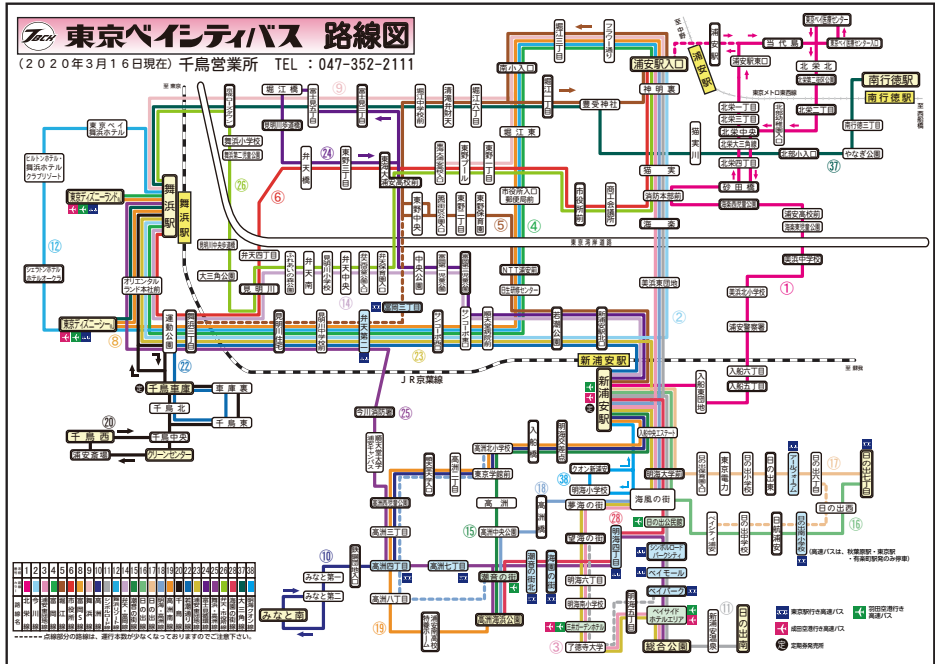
東京ベイシティバス　路線図

（２０２０年３月１６日現在）千鳥営業所　TEL：047-352-2111

至 東京
至 市川
堀江橋
東京メトロ東西線
当代島
北栄北
南行徳駅
浦安駅入口
浦安駅
神明東
北栄二丁目
北栄三丁目
北栄中央
北栄一丁目
浦安駅東口
猫実
北栄四丁目
堀江東
豊受神社
市役所入口
郵便局前
境川
猫実
NTT浦安前
舞浜駅
東京ディズニーランド
東京ベイ舞浜ホテル
東京ディズニーシー
オリエンタルランド本社前
大三角公園
弁天四丁目
見明川
弁天橋
富士見橋
東野三丁目
東野中央
東野二丁目
東野一丁目
堀江二丁目
堀江六丁目
浦安橋
美浜東団地
入船北
入船六丁目
入船五丁目
新浦安駅
JR京葉線
千鳥車庫
千鳥北
車庫東
千鳥東
千鳥西
千鳥中央
浦安斎場
クリーンセンター
今川四丁目
高洲北小学校
東京学館前
高洲
高洲中央公園
高洲四丁目
高洲三丁目
高洲七丁目
高洲八丁目
みなと第一
みなと第二
みなと南
明海の丘
明海小学校
明海大学
海風の街
日の出
日の出中学校
日の出三丁目
日の出西
総合公園
東京ベイ医療センター
やなぎ公園
浦安警察署
東京電力
ベイモール
ベイサイドホテルエリア
順天堂大学
浦安魚市場
明海四丁目
了徳寺大学
①　②　③　④　⑤　⑥　⑧　⑨　⑩　⑪　⑫　⑭　⑮　⑯　⑰　⑱　⑲　⑳　㉒　㉓　㉔　㉕　㉖　㊲　㊳
東京駅行き高速バス
羽田空港行き高速バス
成田空港行き高速バス
定期券発売所
（高速バスは、秋葉原駅・東京駅・有楽町駅発のみ停車）
点線部分の路線は、運行本数が少なくなっておりますのでご注意下さい。